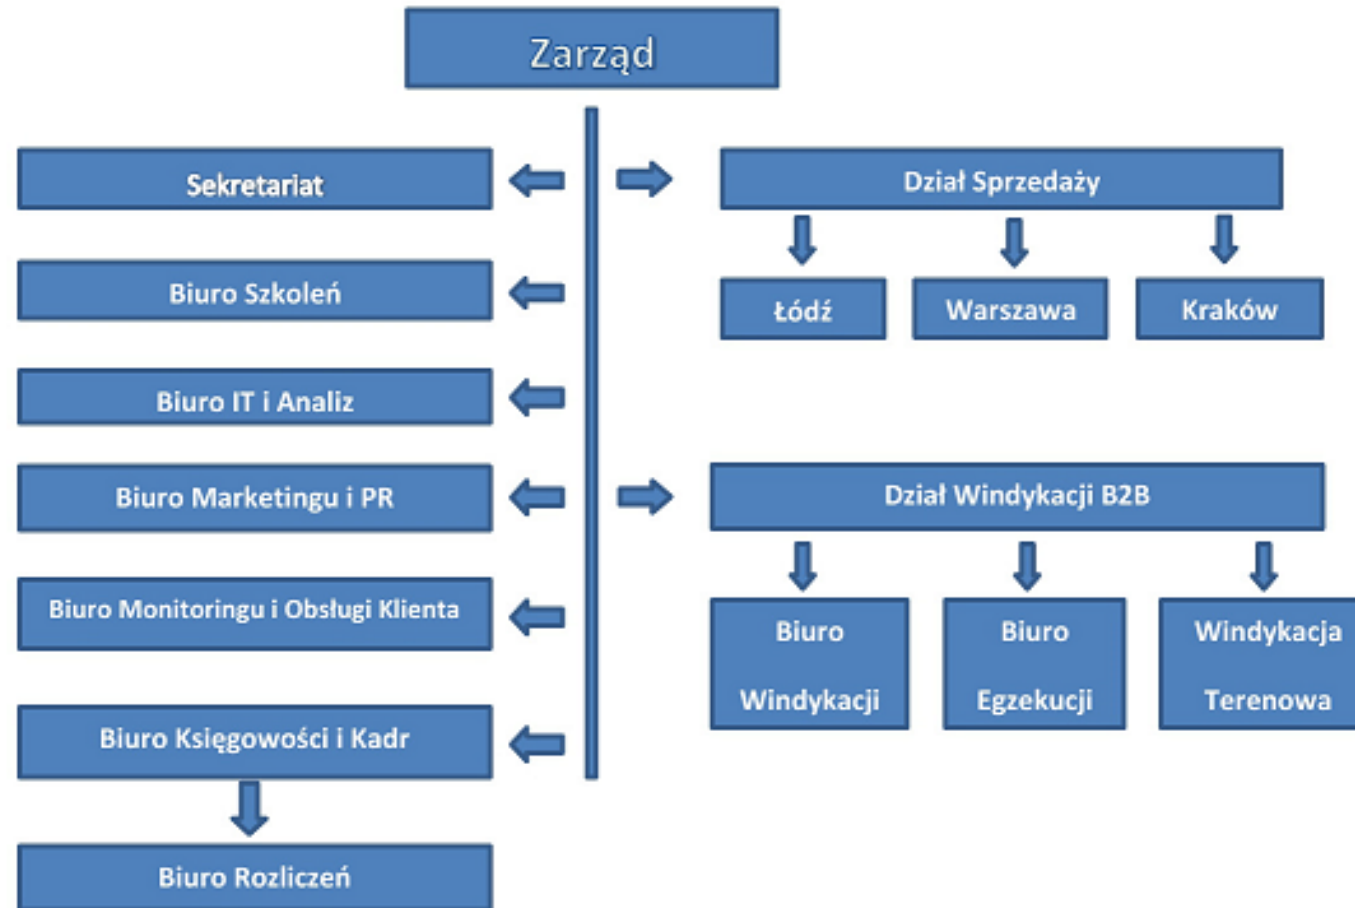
Zarząd

Sekretariat

Biuro Szkoleń

Biuro IT i Analiz

Biuro Marketingu i PR

Biuro Monitoringu i Obsługi Klienta

Biuro Księgowości i Kadr

Biuro Rozliczeń

Dział Sprzedaży

Łódź

Warszawa

Kraków

Dział Windykacji B2B

Biuro Windykacji

Biuro Egzekucji

Windykacja Terenowa